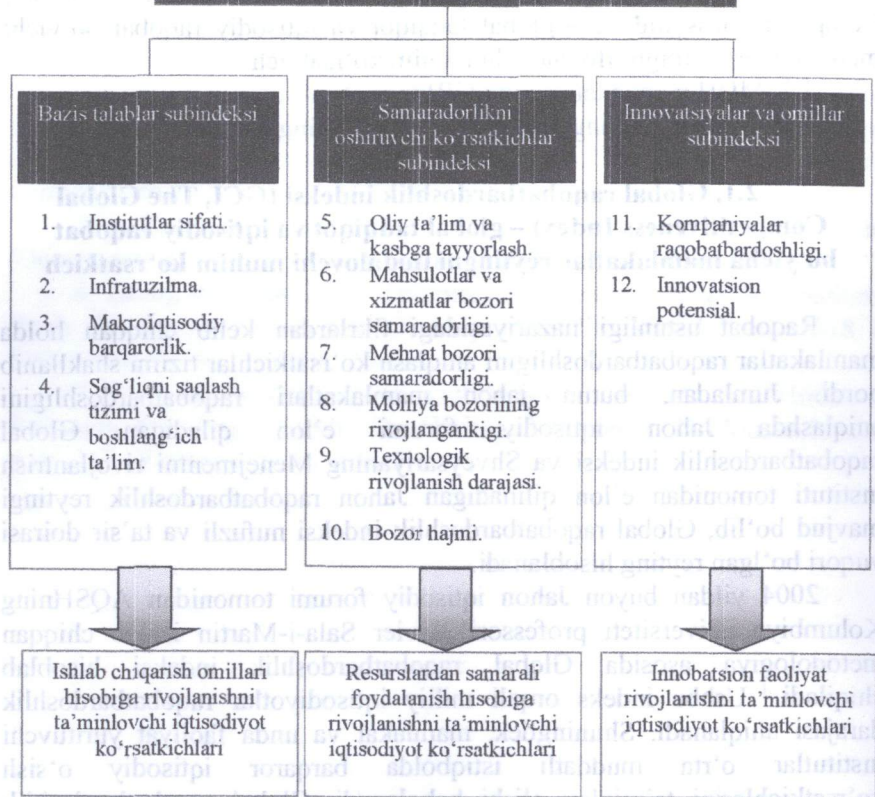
Bazis talablar subindeksi

1. Institutlar sifati.
2. Infratuzilma.
3. Makroiqtisodiy barqarorlik.
4. Sog'liqni saqlash tizimi va boshlang'ich ta'lim.

Samaradorlikni oshiruvchi ko'rsatkichlar subindeksi

5. Oliy ta'lim va kasbga tayyorlash.
6. Mahsulotlar va xizmatlar bozori samaradorligi.
7. Mehnat bozori samaradorligi.
8. Moliya bozorining rivojlanganligi.
9. Texnologik rivojlanish darajasi.
10. Bozor hajmi.

Innovatsiyalar va omillar subindeksi

11. Kompaniyalar raqobatbardoshligi.
12. Innovatsion potensial.

Ishlab chiqarish omillari hisobiga rivojlanishni ta'minlovchi iqtisodiyot ko'rsatkichlari

Resurslardan samarali foydalanish hisobiga rivojlanishni ta'minlovchi iqtisodiyot ko'rsatkichlari

Innobatsion faoliyat rivojlanishni ta'minlovchi iqtisodiyot ko'rsatkichlari